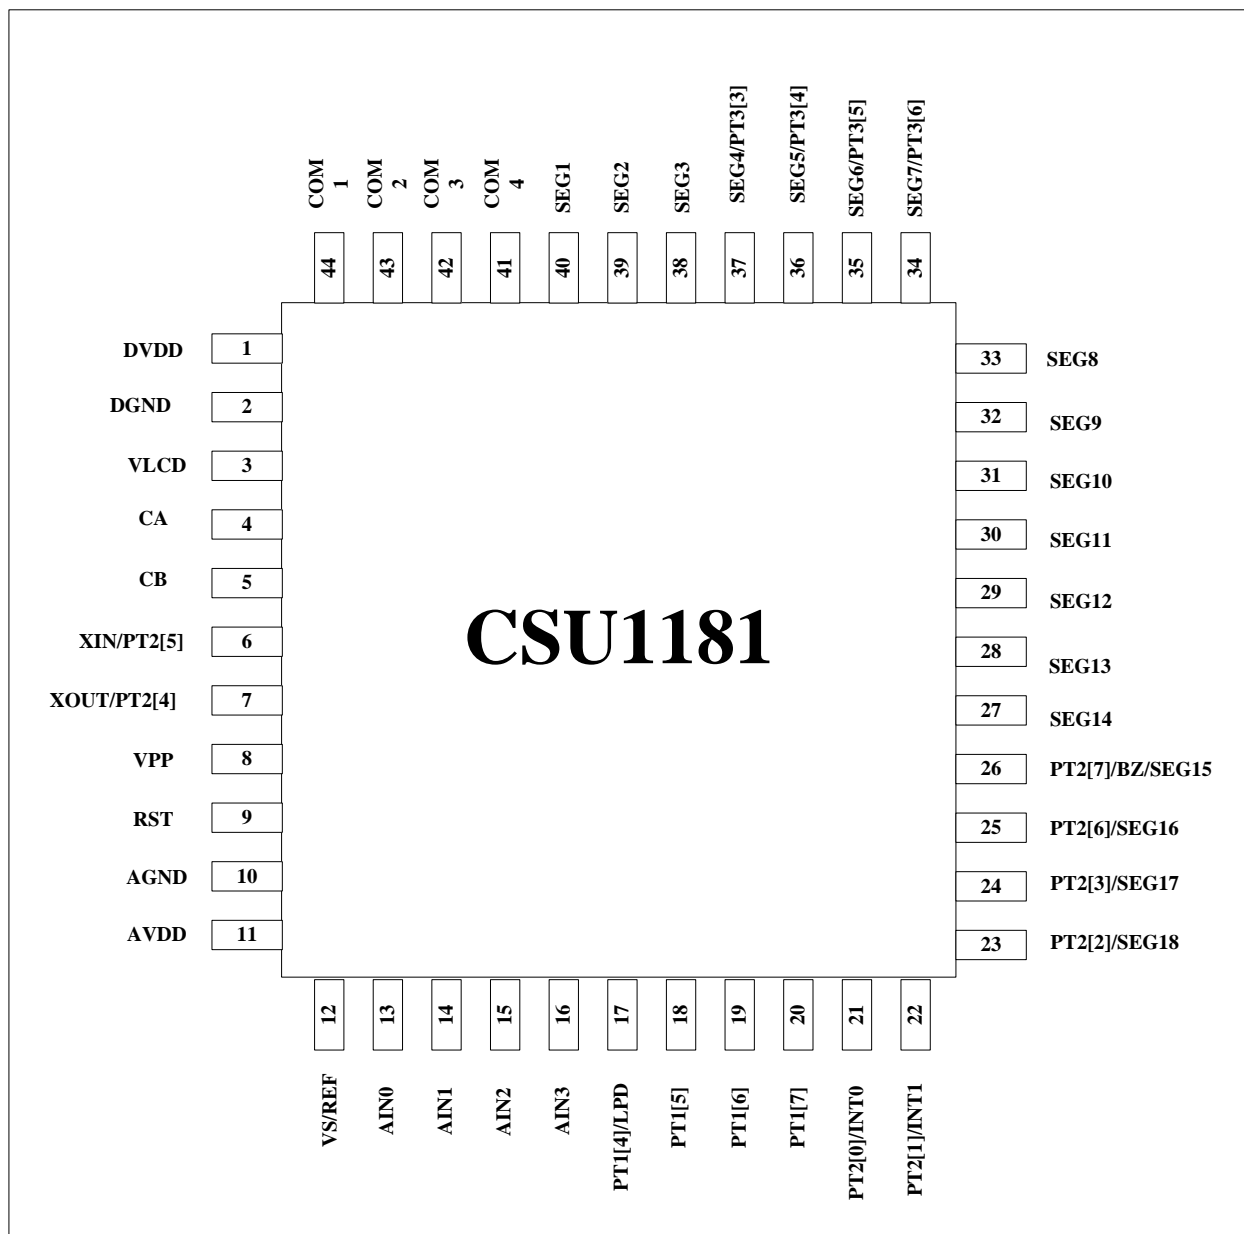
COM 1
COM 2
COM 3
COM 4
SEG1
SEG2
SEG3
SEG4/PT3[3]
SEG5/PT3[4]
SEG6/PT3[5]
SEG7/PT3[6]

44
43
42
41
40
39
38
37
36
35
34

DVDD 1
DGND 2
VLCD 3
CA 4
CB 5
XIN/PT2[5] 6
XOUT/PT2[4] 7
VPP 8
RST 9
AGND 10
AVDD 11

CSU1181

33 SEG8
32 SEG9
31 SEG10
30 SEG11
29 SEG12
28 SEG13
27 SEG14
26 PT2[7]/BZ/SEG15
25 PT2[6]/SEG16
24 PT2[3]/SEG17
23 PT2[2]/SEG18

12
13
14
15
16
17
18
19
20
21
22

VS/REF
AIN0
AIN1
AIN2
AIN3
PT1[4]/LPD
PT1[5]
PT1[6]
PT1[7]
PT2[0]/INT0
PT2[1]/INT1